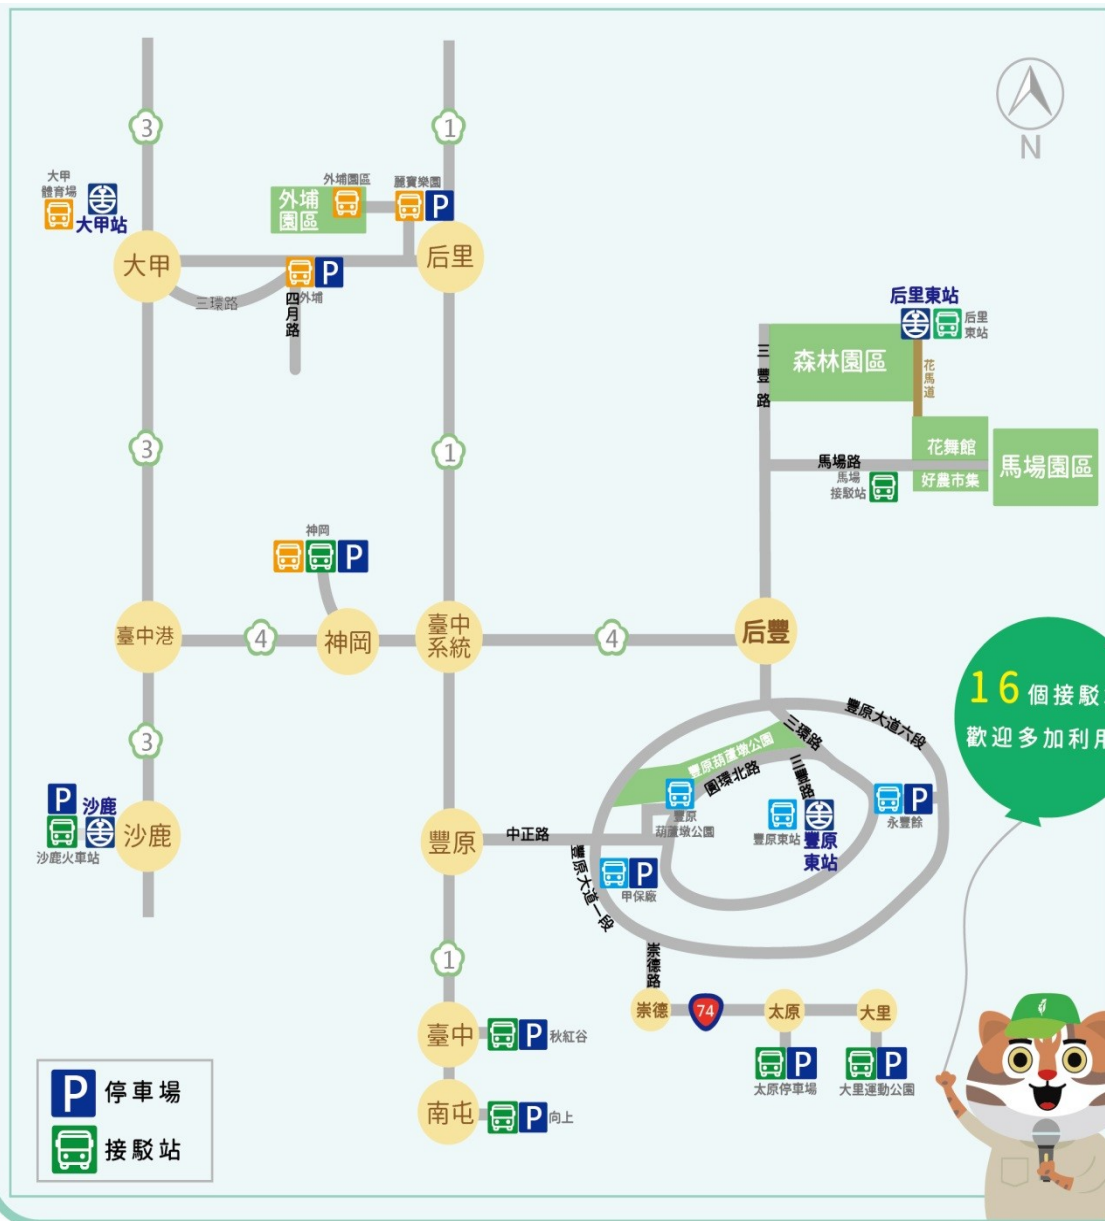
N

3
1
大甲體育場
大甲站
大甲
外埔園區
外埔園區
麗寶樂園
P
后里
P
三環路
四月路
外埔
后里東站
后里東站
三豐路
森林園區
花馬道
花舞館
馬場路
馬場接駁站
好農市集
馬場園區
3
1
神岡
P
臺中港
4
神岡
臺中系統
4
后豐
16個接駁
歡迎多加利用
3
豐原大道六段
三環路
豐原葫蘆墩公園
圓環北路
三豐路
P
沙鹿
沙鹿
沙鹿火車站
豐原
中正路
豐原葫蘆墩公園
豐原東站
豐原東站
永豐餘
P
豐原大道一段
P
甲保廠
崇德路
1
崇德
74
太原
大里
臺中
P
秋紅谷
P
P
太原停車場
大里運動公園
P 停車場
接駁站
南屯
P
向上